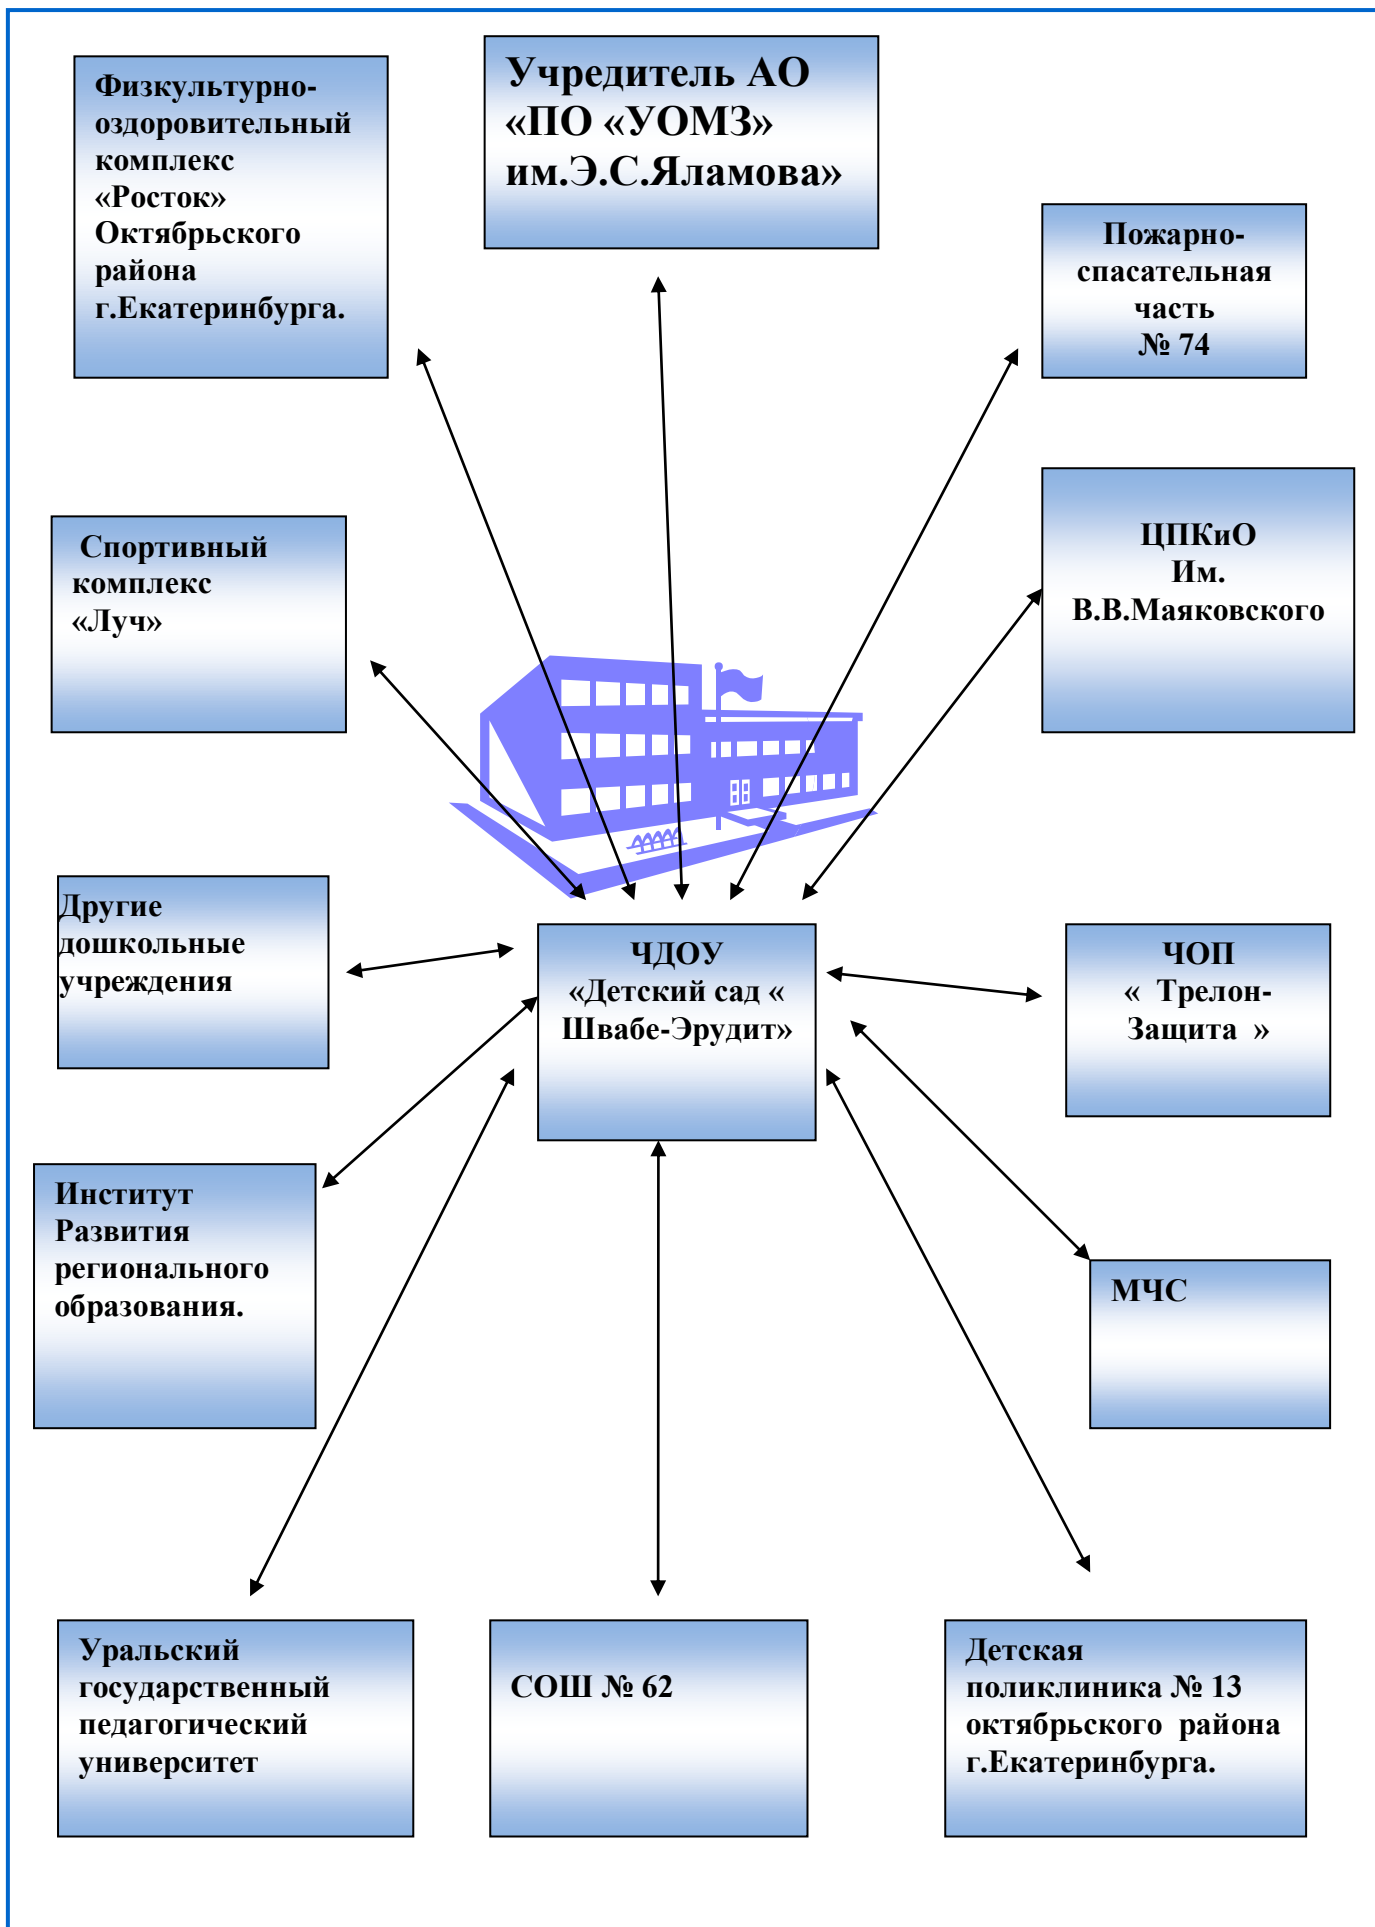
Физкультурно-оздоровительный комплекс «Росток» Октябрьского района г.Екатеринбурга.

Учредитель АО «ПО «УОМЗ» им.Э.С.Яламова»

Пожарно-спасательная часть № 74

Спортивный комплекс «Луч»

ЦПКиО Им. В.В.Маяковского

Другие дошкольные учреждения

ЧДОУ «Детский сад « Швабе-Эрудит»

ЧОП « Трелон-Защита »

Институт Развития регионального образования.

МЧС

Уральский государственный педагогический университет

СОШ № 62

Детская поликлиника № 13 октябрьского района г.Екатеринбурга.